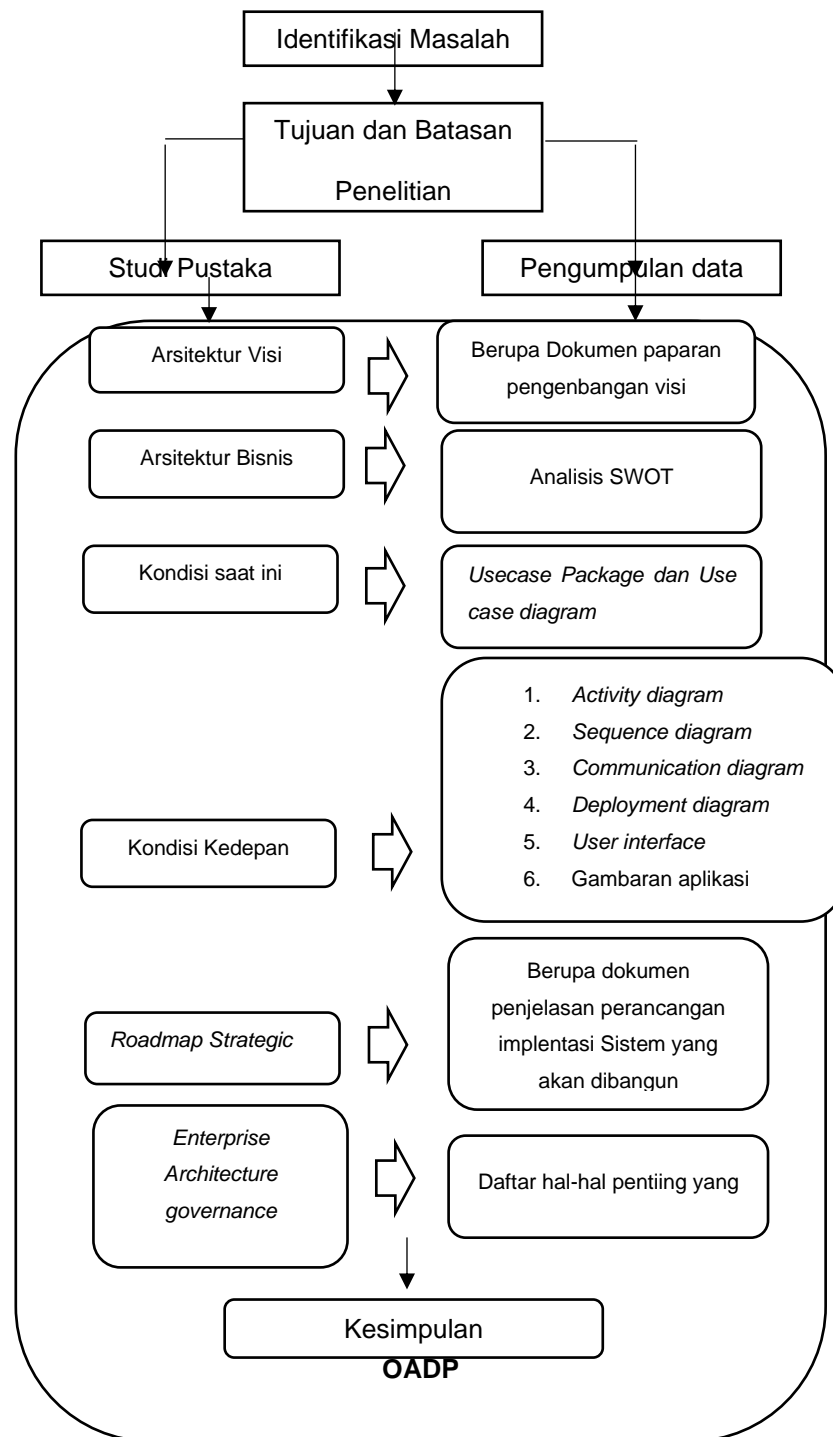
Identifikasi Masalah

Tujuan dan Batasan Penelitian

Studi Pustaka

Pengumpulan data

Arsitektur Visi

Berupa Dokumen paparan pengenbangan visi

Arsitektur Bisnis

Analisis SWOT

Kondisi saat ini

Usecase Package dan Use case diagram

1. Activity diagram
2. Sequence diagram
3. Communication diagram
4. Deployment diagram
5. User interface
6. Gambaran aplikasi

Kondisi Kedepan

Roadmap Strategic

Berupa dokumen penjelasan perancangan implentasi Sistem yang akan dibangun

Enterprise Architecture governance

Daftar hal-hal pentiing yang

Kesimpulan

OADP